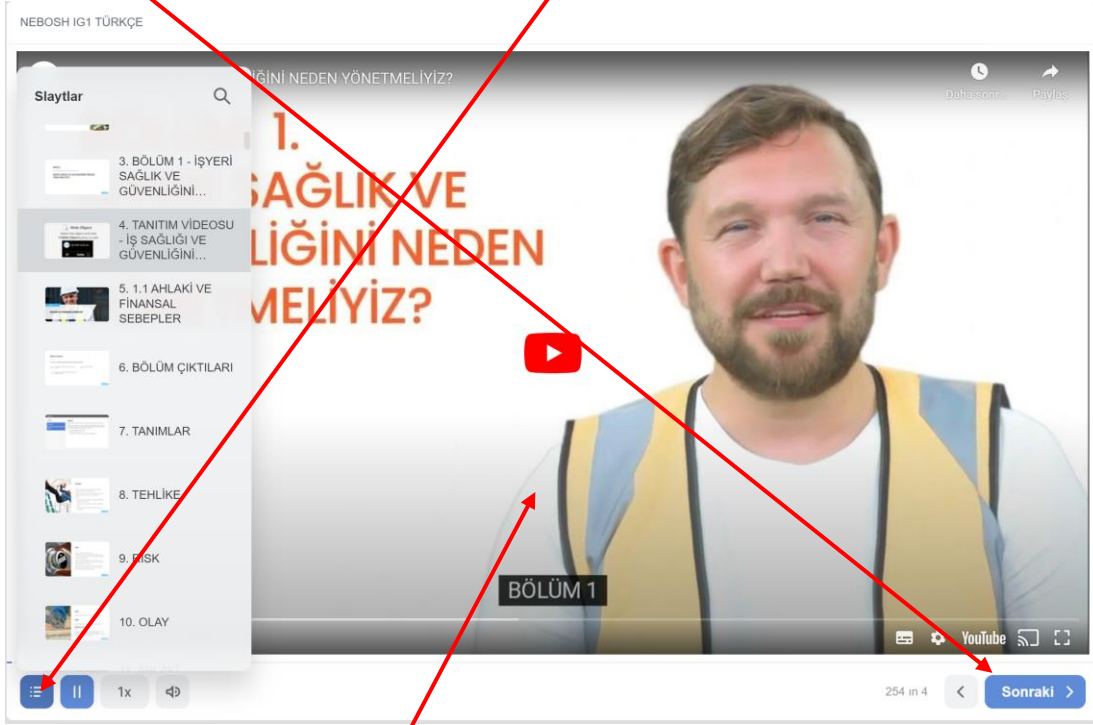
NEBOSH IG1 TÜRKÇE

Slaytlar

3. BÖLÜM 1 - İŞYERİ SAĞLIK VE GÜVENLİĞİNİ...

4. TANITIM VİDEOSU - İŞ SAĞLIĞI VE GÜVENLİĞİNİ...

5. 1.1 AHLAKİ VE FİNANSAL SEBEPLER

6. BÖLÜM ÇIKTILARI

7. TANIMLAR

8. TEHLİKE

9. RİSK

10. OLAY

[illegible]ĞİNİ NEDEN YÖNETMELİYİZ?

Daha sonr...

Paylaş

1.
SAĞLIK VE
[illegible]LİĞİNİ NEDEN
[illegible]MELİYİZ?

BÖLÜM 1

YouTube

1x

254 in 4

Sonraki